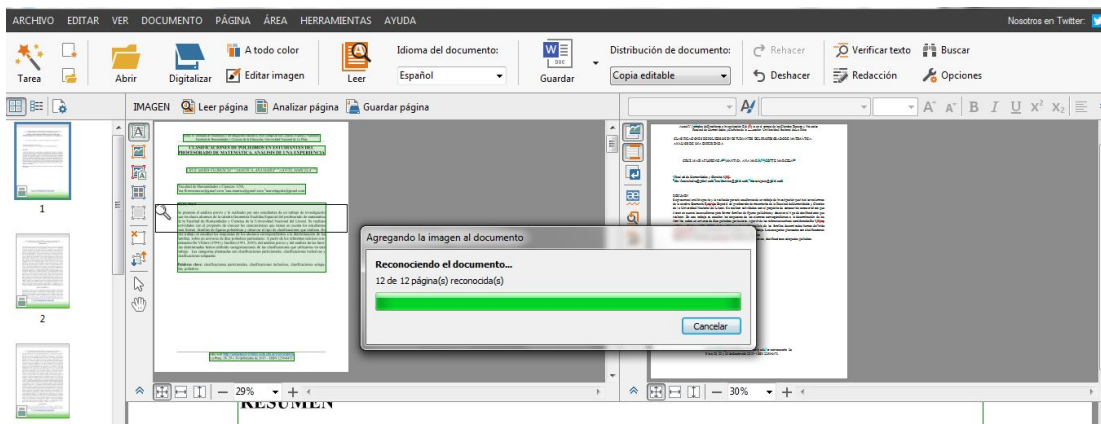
ARCHIVO EDITAR VER DOCUMENTO PÁGINA ÁREA HERRAMIENTAS AYUDA

Nosotros en Twitter:

Tarea

Abrir

Digitalizar

A todo color

Editar imagen

Leer

Idioma del documento:

Español

Guardar

Distribución de documento:

Copia editable

Rehacer

Deshacer

Verificar texto

Redacción

Buscar

Opciones

IMAGEN Leer página Analizar página Guardar página

1

2

CLASIFICACIONES DE POLIEDROS EN ESTUDIANTES DEL PROFESORADO DE MATEMÁTICA. ANÁLISIS DE UNA EXPERIENCIA

RESUMEN

Palabras clave: clasificaciones

Agregando la imagen al documento

Reconociendo el documento...

12 de 12 página(s) reconocida(s)

Cancelar

29%

30%

RESUMEN